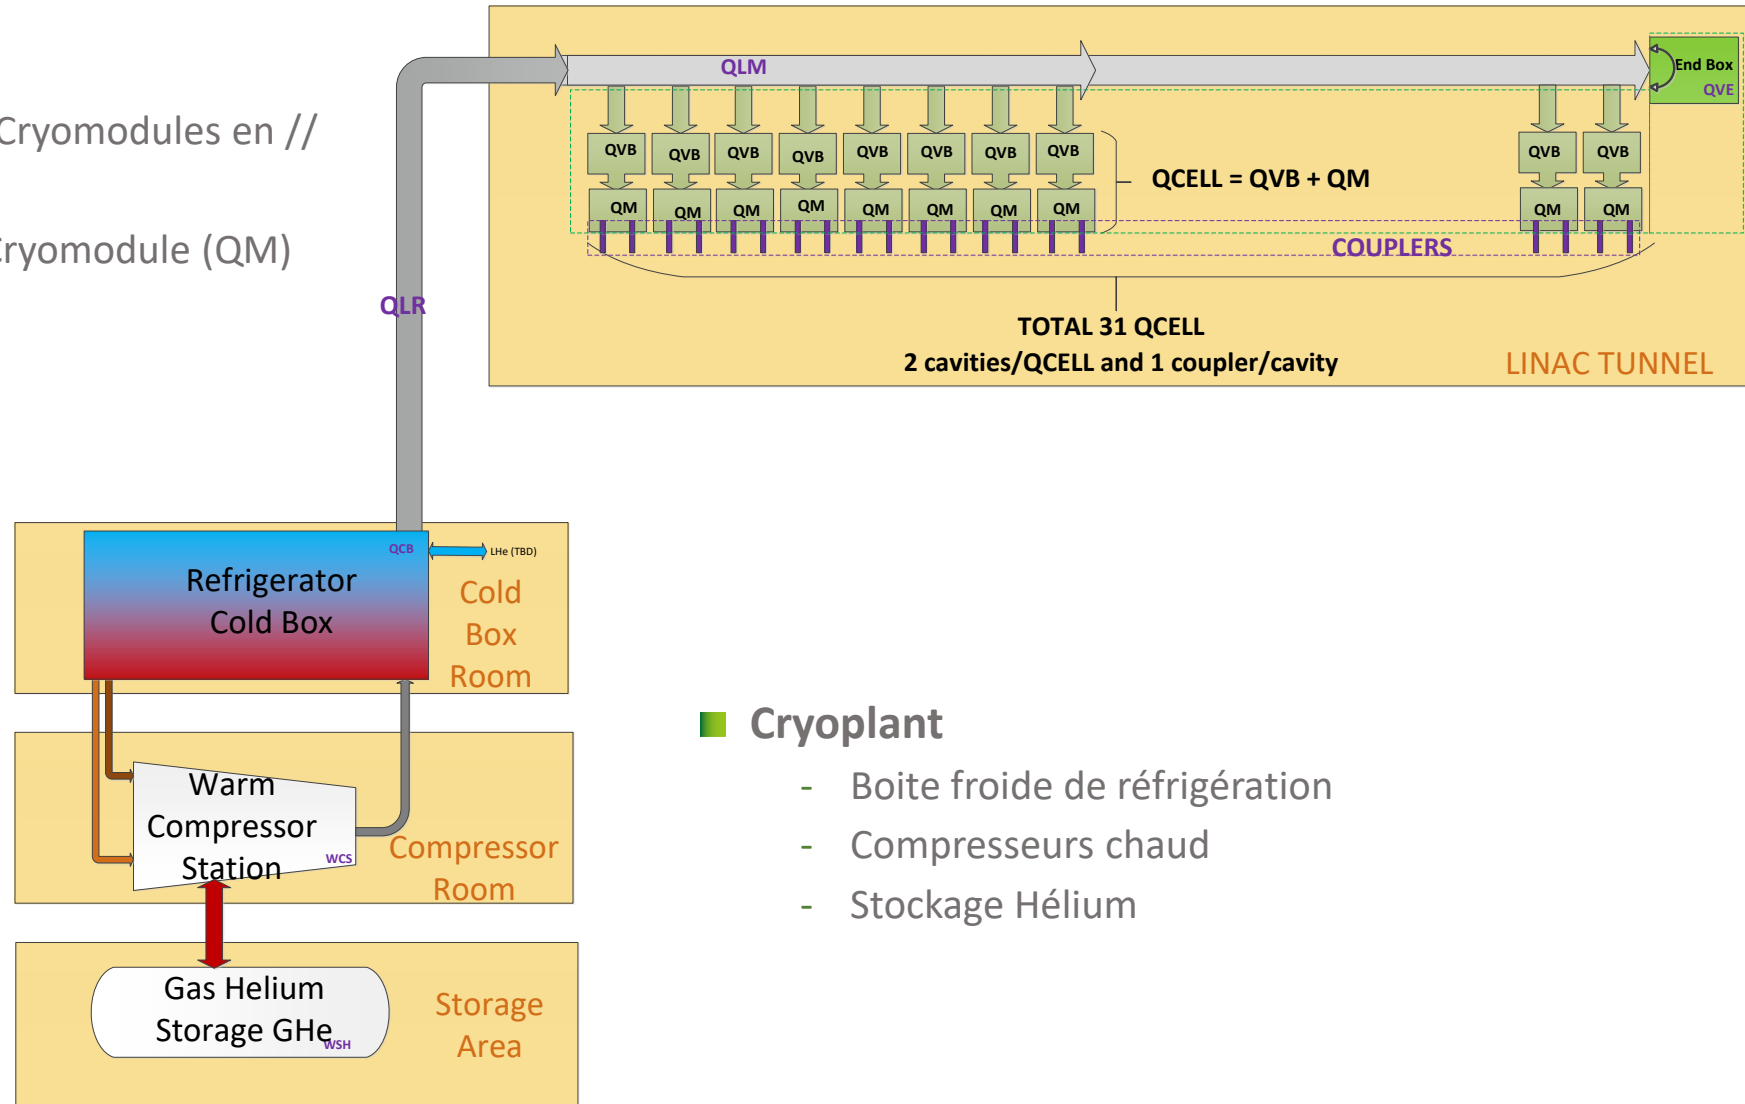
Cryomodules en //

ryomodule (QM)

QLM

End Box
QVE

QVB QVB QVB QVB QVB QVB QVB QVB QVB QVB

QM QM QM QM QM QM QM QM QM QM

QCELL = QVB + QM

COUPLERS

TOTAL 31 QCELL
2 cavities/QCELL and 1 coupler/cavity

LINAC TUNNEL

QLR

QCB

LHe (TBD)

Refrigerator Cold Box

Cold Box Room

Warm Compressor Station

WCS

Compressor Room

Gas Helium Storage GHe

WSH

Storage Area

Cryoplant

- Boite froide de réfrigération
- Compresseurs chaud
- Stockage Hélium